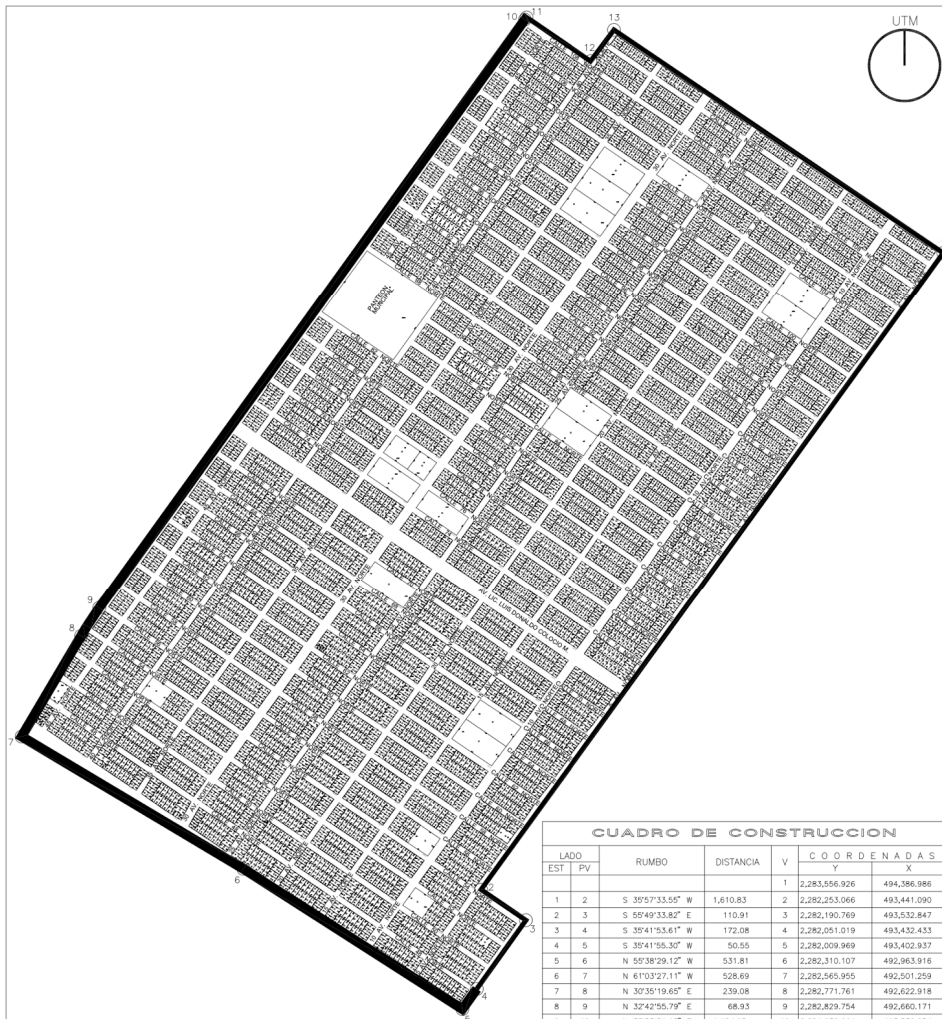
UTM

10 11
13
12

PANTEON MUNICIPAL

AV. LIC. LUIS DONALDO COLOSIO M.

NORTE

9
8
7
6
2
3
4
5

CUADRO DE CONSTRUCCION

| LADO EST | PV | RUMBO | DISTANCIA | V | COORDENADAS Y | X |
|---|---|---|---|---|---|---|
| | | | | 1 | 2,283,556.926 | 494,386.986 |
| 1 | 2 | S 35°57'33.55" W | 1,610.83 | 2 | 2,282,253.066 | 493,441.090 |
| 2 | 3 | S 55°49'33.82" E | 110.91 | 3 | 2,282,190.769 | 493,532.847 |
| 3 | 4 | S 35°41'53.61" W | 172.08 | 4 | 2,282,051.019 | 493,432.433 |
| 4 | 5 | S 35°41'55.30" W | 50.55 | 5 | 2,282,009.969 | 493,402.937 |
| 5 | 6 | N 55°38'29.12" W | 531.81 | 6 | 2,282,310.107 | 492,963.916 |
| 6 | 7 | N 61°03'27.11" W | 528.69 | 7 | 2,282,565.955 | 492,501.259 |
| 7 | 8 | N 30°35'19.65" E | 239.08 | 8 | 2,282,771.761 | 492,622.918 |
| 8 | 9 | N 32°42'55.79" E | 68.93 | 9 | 2,282,829.754 | 492,660.171 |